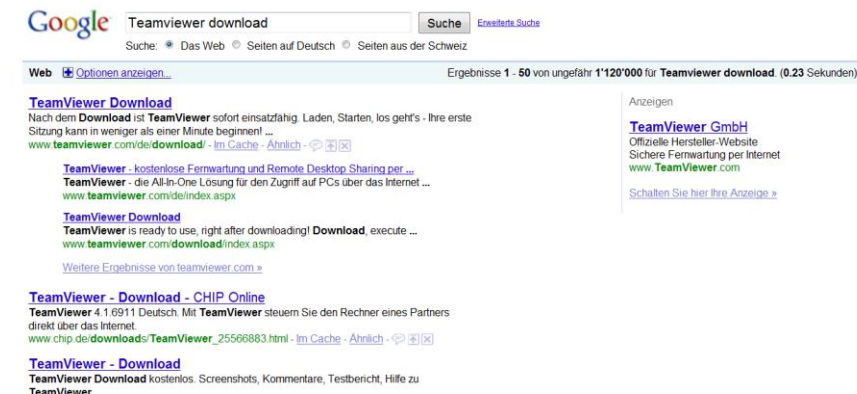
Google Teamviewer download Suche Erweiterte Suche

Suche: Das Web Seiten auf Deutsch Seiten aus der Schweiz

Web Optionen anzeigen...

Ergebnisse 1 - 50 von ungefähr 1'120'000 für Teamviewer download. (0.23 Sekunden)

TeamViewer Download
Nach dem Download ist TeamViewer sofort einsatzfähig. Laden, Starten, los geht's - Ihre erste Sitzung kann in weniger als einer Minute beginnen! ...
www.teamviewer.com/de/download/ - Im Cache - Ähnlich

TeamViewer - kostenlose Fernwartung und Remote Desktop Sharing per ...
TeamViewer - die All-In-One Lösung für den Zugriff auf PCs über das Internet ...
www.teamviewer.com/de/index.aspx

TeamViewer Download
TeamViewer is ready to use, right after downloading! Download, execute ...
www.teamviewer.com/download/index.aspx

Weitere Ergebnisse von teamviewer.com »

TeamViewer - Download - CHIP Online
TeamViewer 4.1.6911 Deutsch. Mit TeamViewer steuern Sie den Rechner eines Partners direkt über das Internet.
www.chip.de/downloads/TeamViewer_25566883.html - Im Cache - Ähnlich

TeamViewer - Download
TeamViewer Download kostenlos. Screenshots, Kommentare, Testbericht, Hilfe zu TeamViewer

Anzeigen

TeamViewer GmbH
Offizielle Hersteller-Website
Sichere Fernwartung per Internet
www.TeamViewer.com

Schalten Sie hier Ihre Anzeige »